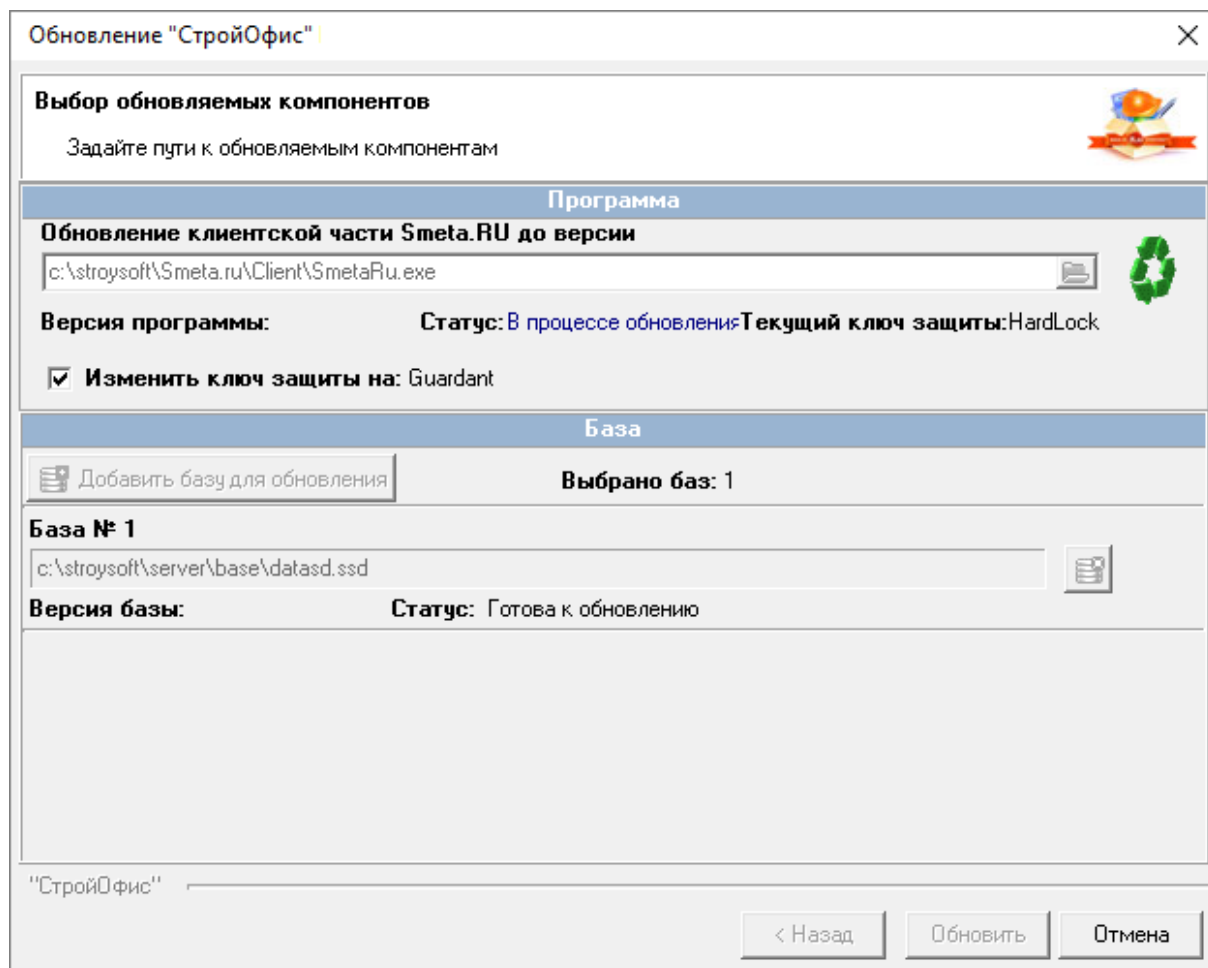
Обновление "СтройОфис"

Выбор обновляемых компонентов

Задайте пути к обновляемым компонентам

Программа

Обновление клиентской части Smeta.RU до версии

c:\stroysoft\Smeta.ru\Client\SmetaRu.exe

Версия программы:

Статус: В процессе обновления Текущий ключ защиты: HardLock

☑ Изменить ключ защиты на: Guardant

База

Добавить базу для обновления

Выбрано баз: 1

База № 1

c:\stroysoft\server\base\datasd.ssd

Версия базы:

Статус: Готова к обновлению

"СтройОфис"

< Назад

Обновить

Отмена